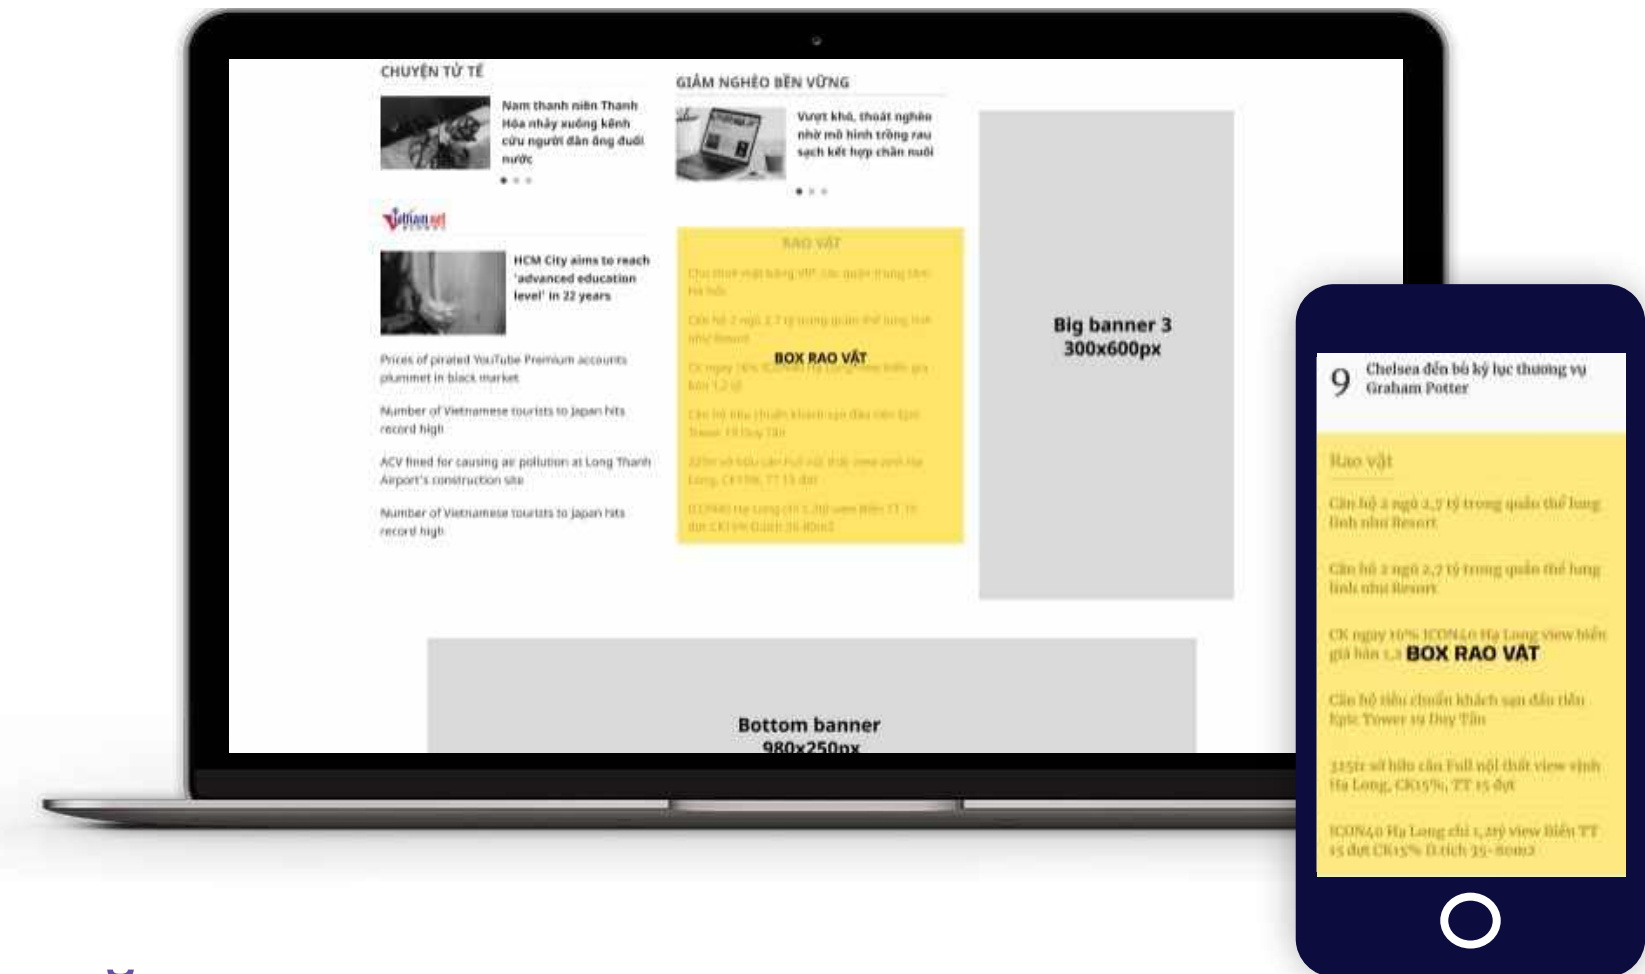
CHUYỆN TỬ TẾ

Nam thanh niên Thanh Hóa nhảy xuống kênh cứu người đàn ông đuối nước

GIẢM NGHÈO BỀN VỮNG

Vượt khó, thoát nghèo nhờ mô hình trồng rau sạch kết hợp chăn nuôi

Vietnamnet

HCM City aims to reach 'advanced education level' in 22 years

Prices of pirated YouTube Premium accounts plummet in black market

Number of Vietnamese tourists to Japan hits record high

ACV fined for causing air pollution at Long Thanh Airport's construction site

Number of Vietnamese tourists to Japan hits record high

RAO VẶT

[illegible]

BOX RAO VẶT

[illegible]

Big banner 3
300x600px

Bottom banner
980x250px

9 Chelsea đến bờ kỷ lục thương vụ Graham Potter

Rao vặt

Căn hộ 2 ngủ 2,7 tỷ trong quần thể lung linh như Resort

Căn hộ 2 ngủ 2,7 tỷ trong quần thể lung linh như Resort

CK ngay 16% ICON40 Hạ Long view biển giá bán 1,2 BOX RAO VẶT

Căn hộ tiêu chuẩn khách sạn đầu tiên Epic Tower 19 Duy Tân

325tr sở hữu căn Full nội thất view vịnh Hạ Long, CK15%, TT 15 đợt

ICON40 Hạ Long chỉ 1,2 tỷ view Biển TT 15 đợt CK15% D.tích 35-80m2